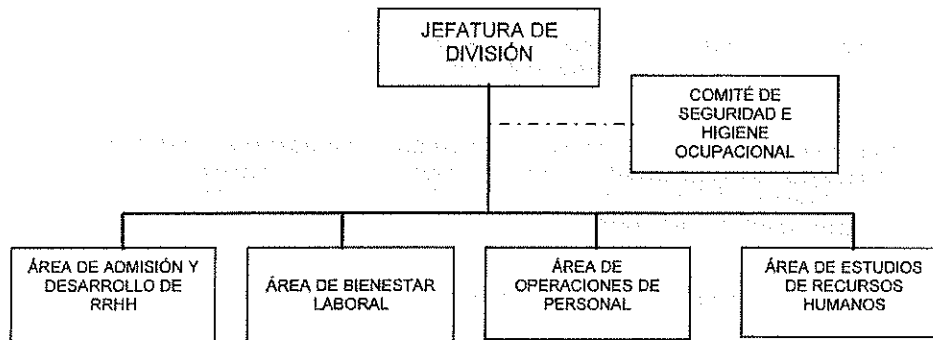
JEFATURA DE DIVISIÓN

COMITÉ DE SEGURIDAD E HIGIENE OCUPACIONAL

ÁREA DE ADMISIÓN Y DESARROLLO DE RRHH

ÁREA DE BIENESTAR LABORAL

ÁREA DE OPERACIONES DE PERSONAL

ÁREA DE ESTUDIOS DE RECURSOS HUMANOS